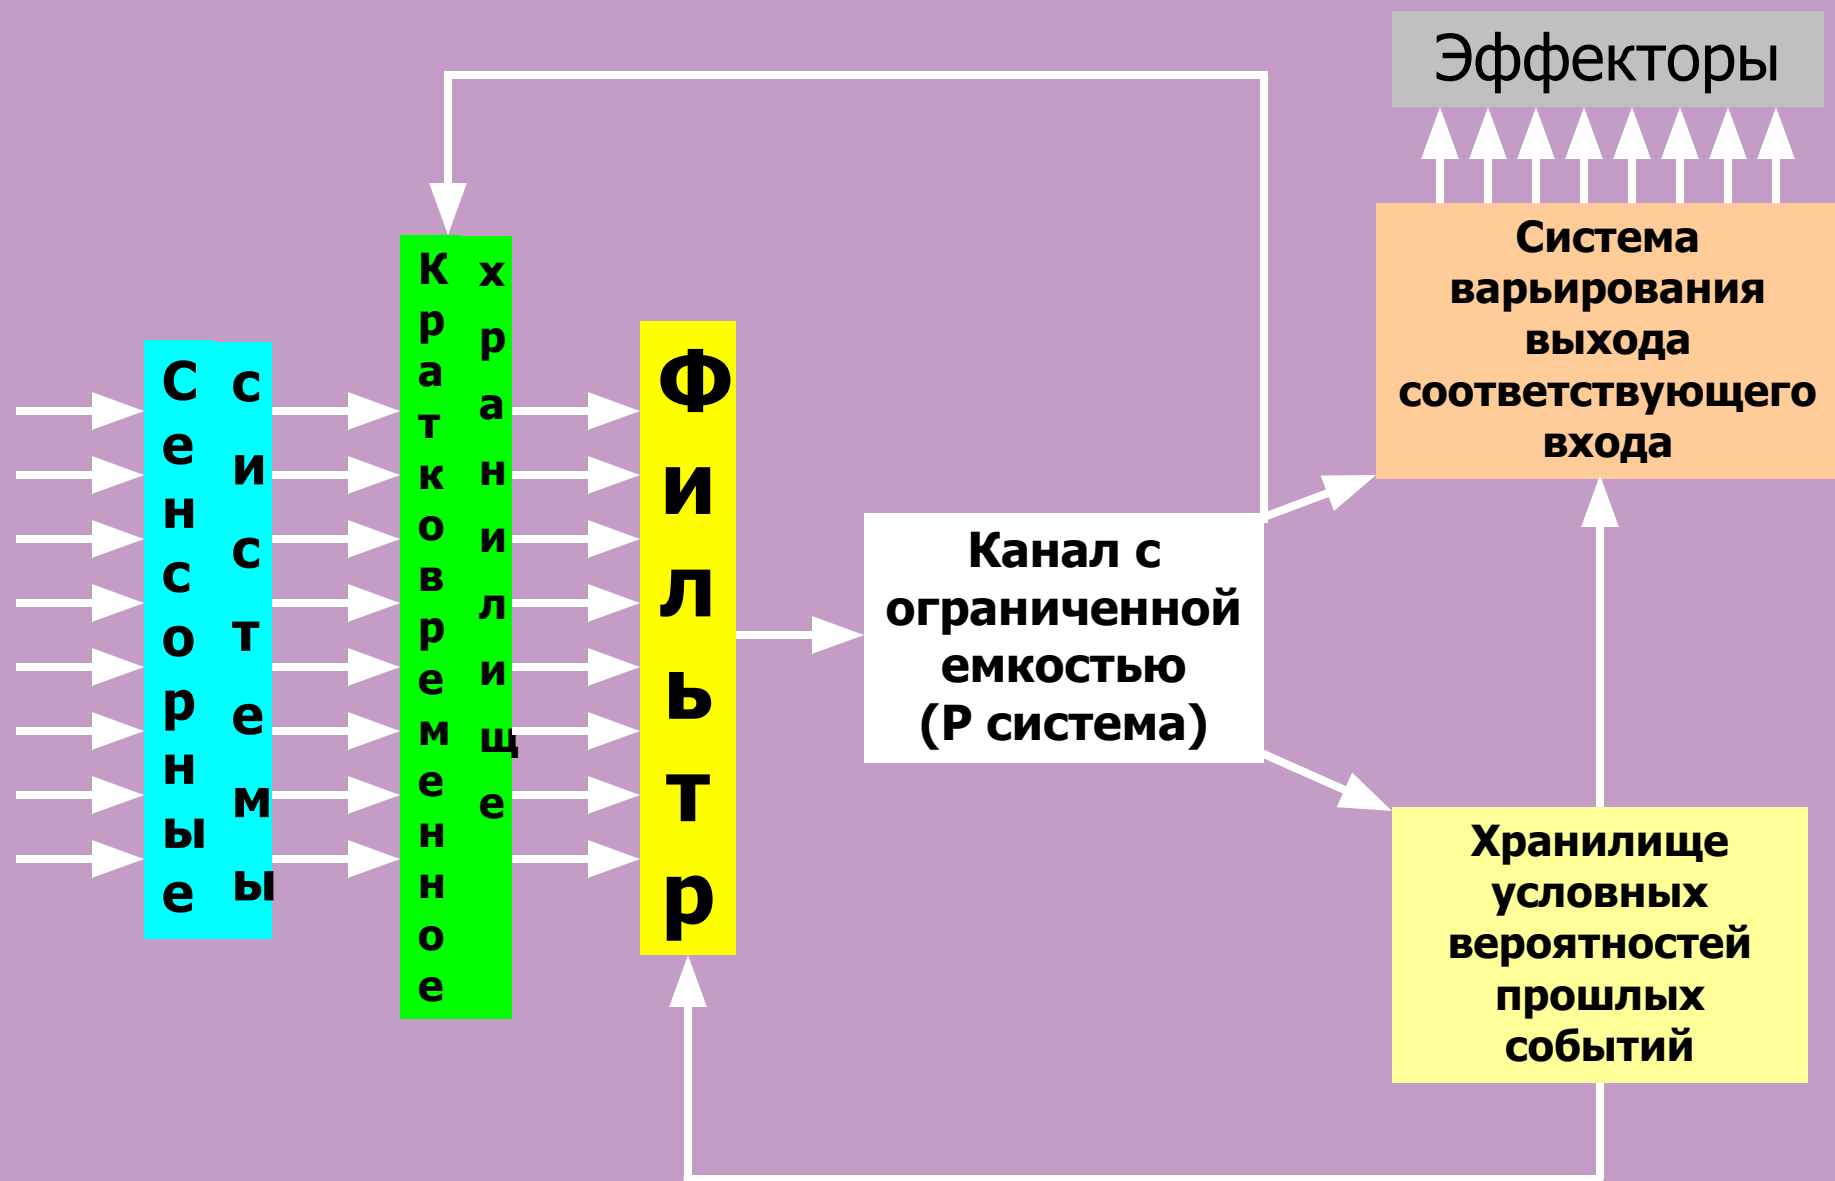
Эффекторы

Система варьирования выхода соответствующего входа

Сенсорные системы

Кратковременное хранилище

Фильтр

Канал с ограниченной емкостью (Р система)

Хранилище условных вероятностей прошлых событий